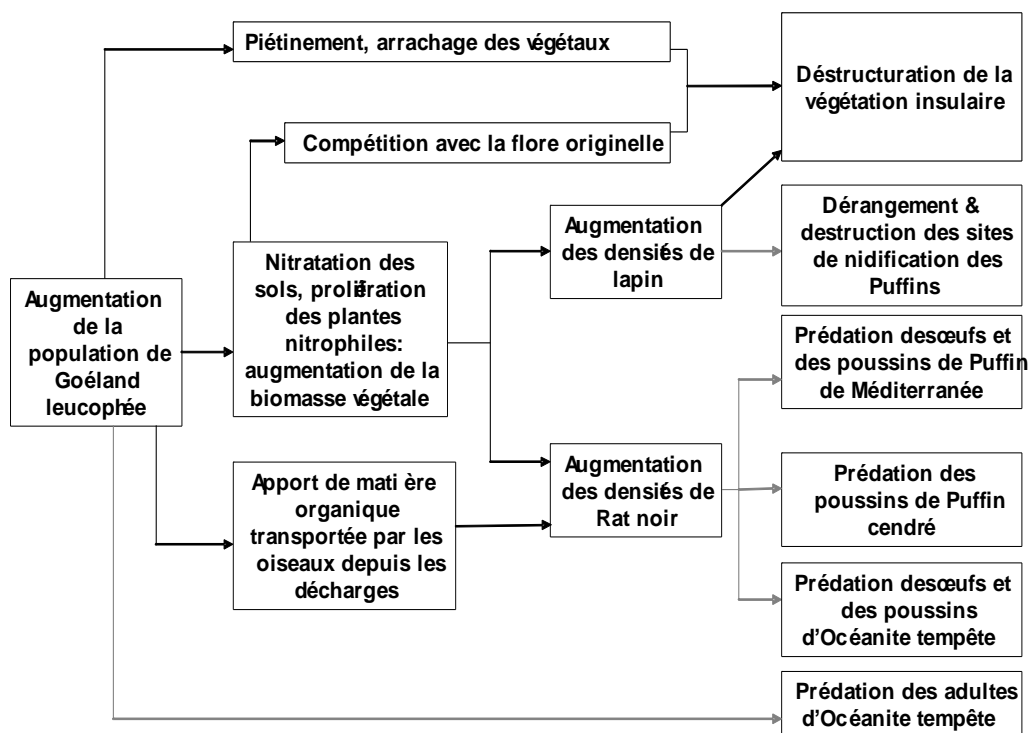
Piétinement, arrachage des végétaux

Déstructuration de la végétation insulaire

Compétition avec la flore originelle

Augmentation des densiés de lapin

Dérangement & destruction des sites de nidification des Puffins

Augmentation de la population de Goéland leucophée

Nitratation des sols, prolifération des plantes nitrophiles: augmentation de la biomasse végétale

Prédation desœufs et des poussins de Puffin de Méditerranée

Apport de mati ère organique transportée par les oiseaux depuis les décharges

Augmentation des densiés de Rat noir

Prédation des poussins de Puffin cendré

Prédation desœufs et des poussins d'Oc éanite tempête

Prédation des adultes d'Oc éanite tempête